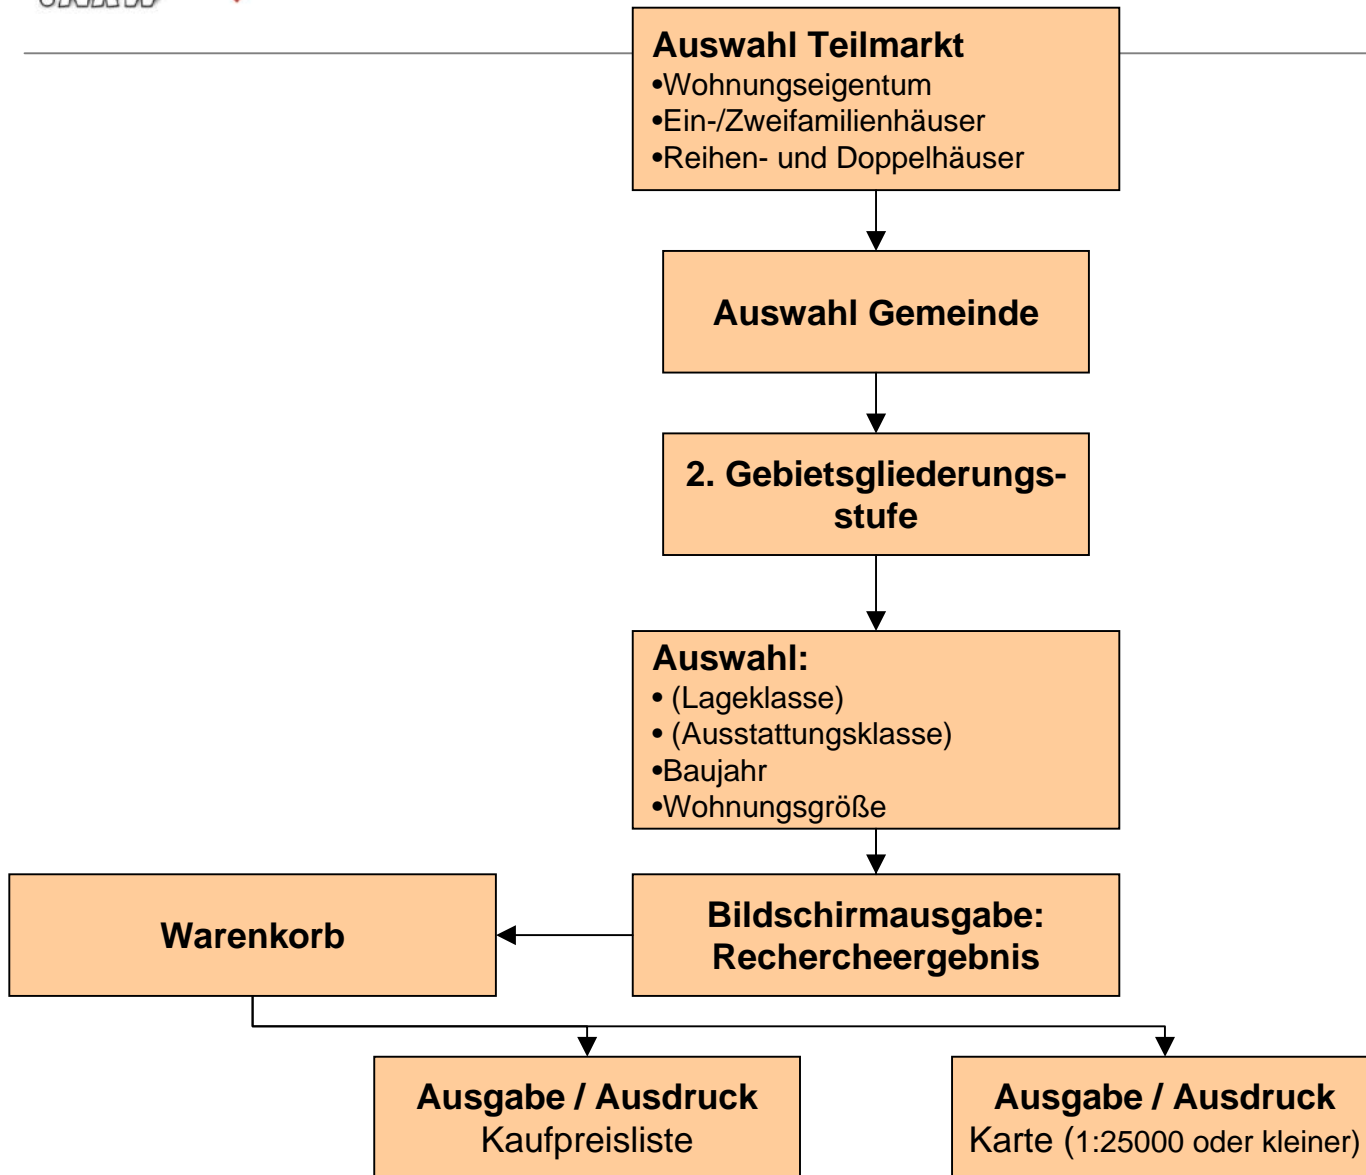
Auswahl Teilmarkt
•Wohnungseigentum
•Ein-/Zweifamilienhäuser
•Reihen- und Doppelhäuser

Auswahl Gemeinde

2. Gebietsgliederungsstufe

Auswahl:
• (Lageklasse)
• (Ausstattungsklasse)
•Baujahr
•Wohnungsgröße

Warenkorb

Bildschirmausgabe: Rechercheergebnis

Ausgabe / Ausdruck
Kaufpreisliste

Ausgabe / Ausdruck
Karte (1:25000 oder kleiner)